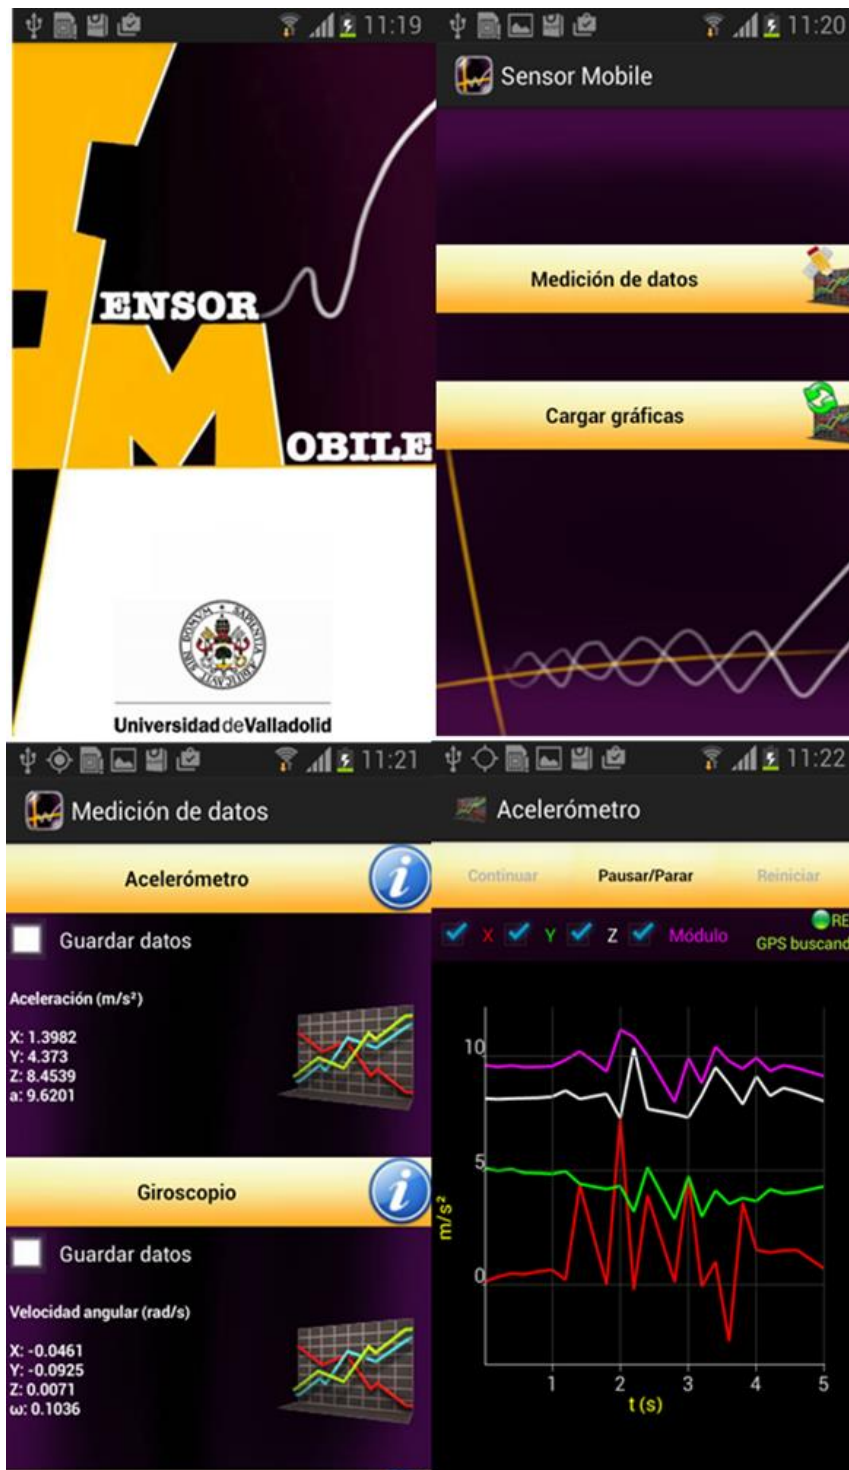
11:19

ENSOR
OBILE

Universidad de Valladolid

11:20

Sensor Mobile

Medición de datos

Cargar gráficas

11:21

Medición de datos

Acelerómetro

Guardar datos

Aceleración (m/s²)

X: 1.3982
Y: 4.373
Z: 8.4539
a: 9.6201

Giroscopio

Guardar datos

Velocidad angular (rad/s)

X: -0.0461
Y: -0.0925
Z: 0.0071
ω: 0.1036

11:22

Acelerómetro

Continuar Pausar/Parar Reiniciar

X Y Z Módulo

RE
GPS buscand

10
5
0
m/s²
1 2 3 4 5
t (s)